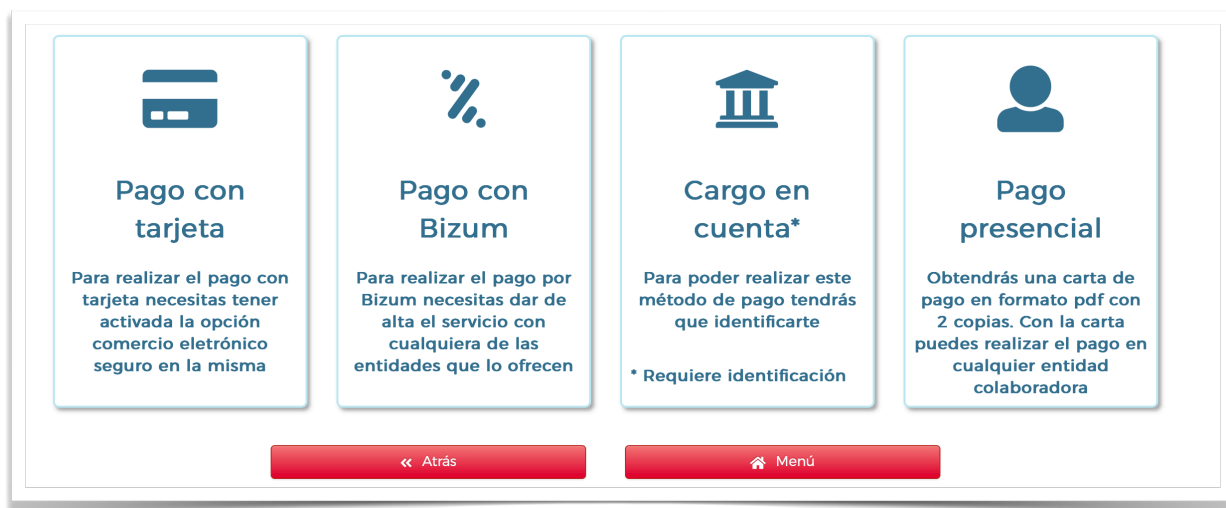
Pago con tarjeta

Para realizar el pago con tarjeta necesitas tener activada la opción comercio eletrónico seguro en la misma

Pago con Bizum

Para realizar el pago por Bizum necesitas dar de alta el servicio con cualquiera de las entidades que lo ofrecen

Cargo en cuenta*

Para poder realizar este método de pago tendrás que identificarte

* Requiere identificación

Pago presencial

Obtendrás una carta de pago en formato pdf con 2 copias. Con la carta puedes realizar el pago en cualquier entidad colaboradora

« Atrás

Menú